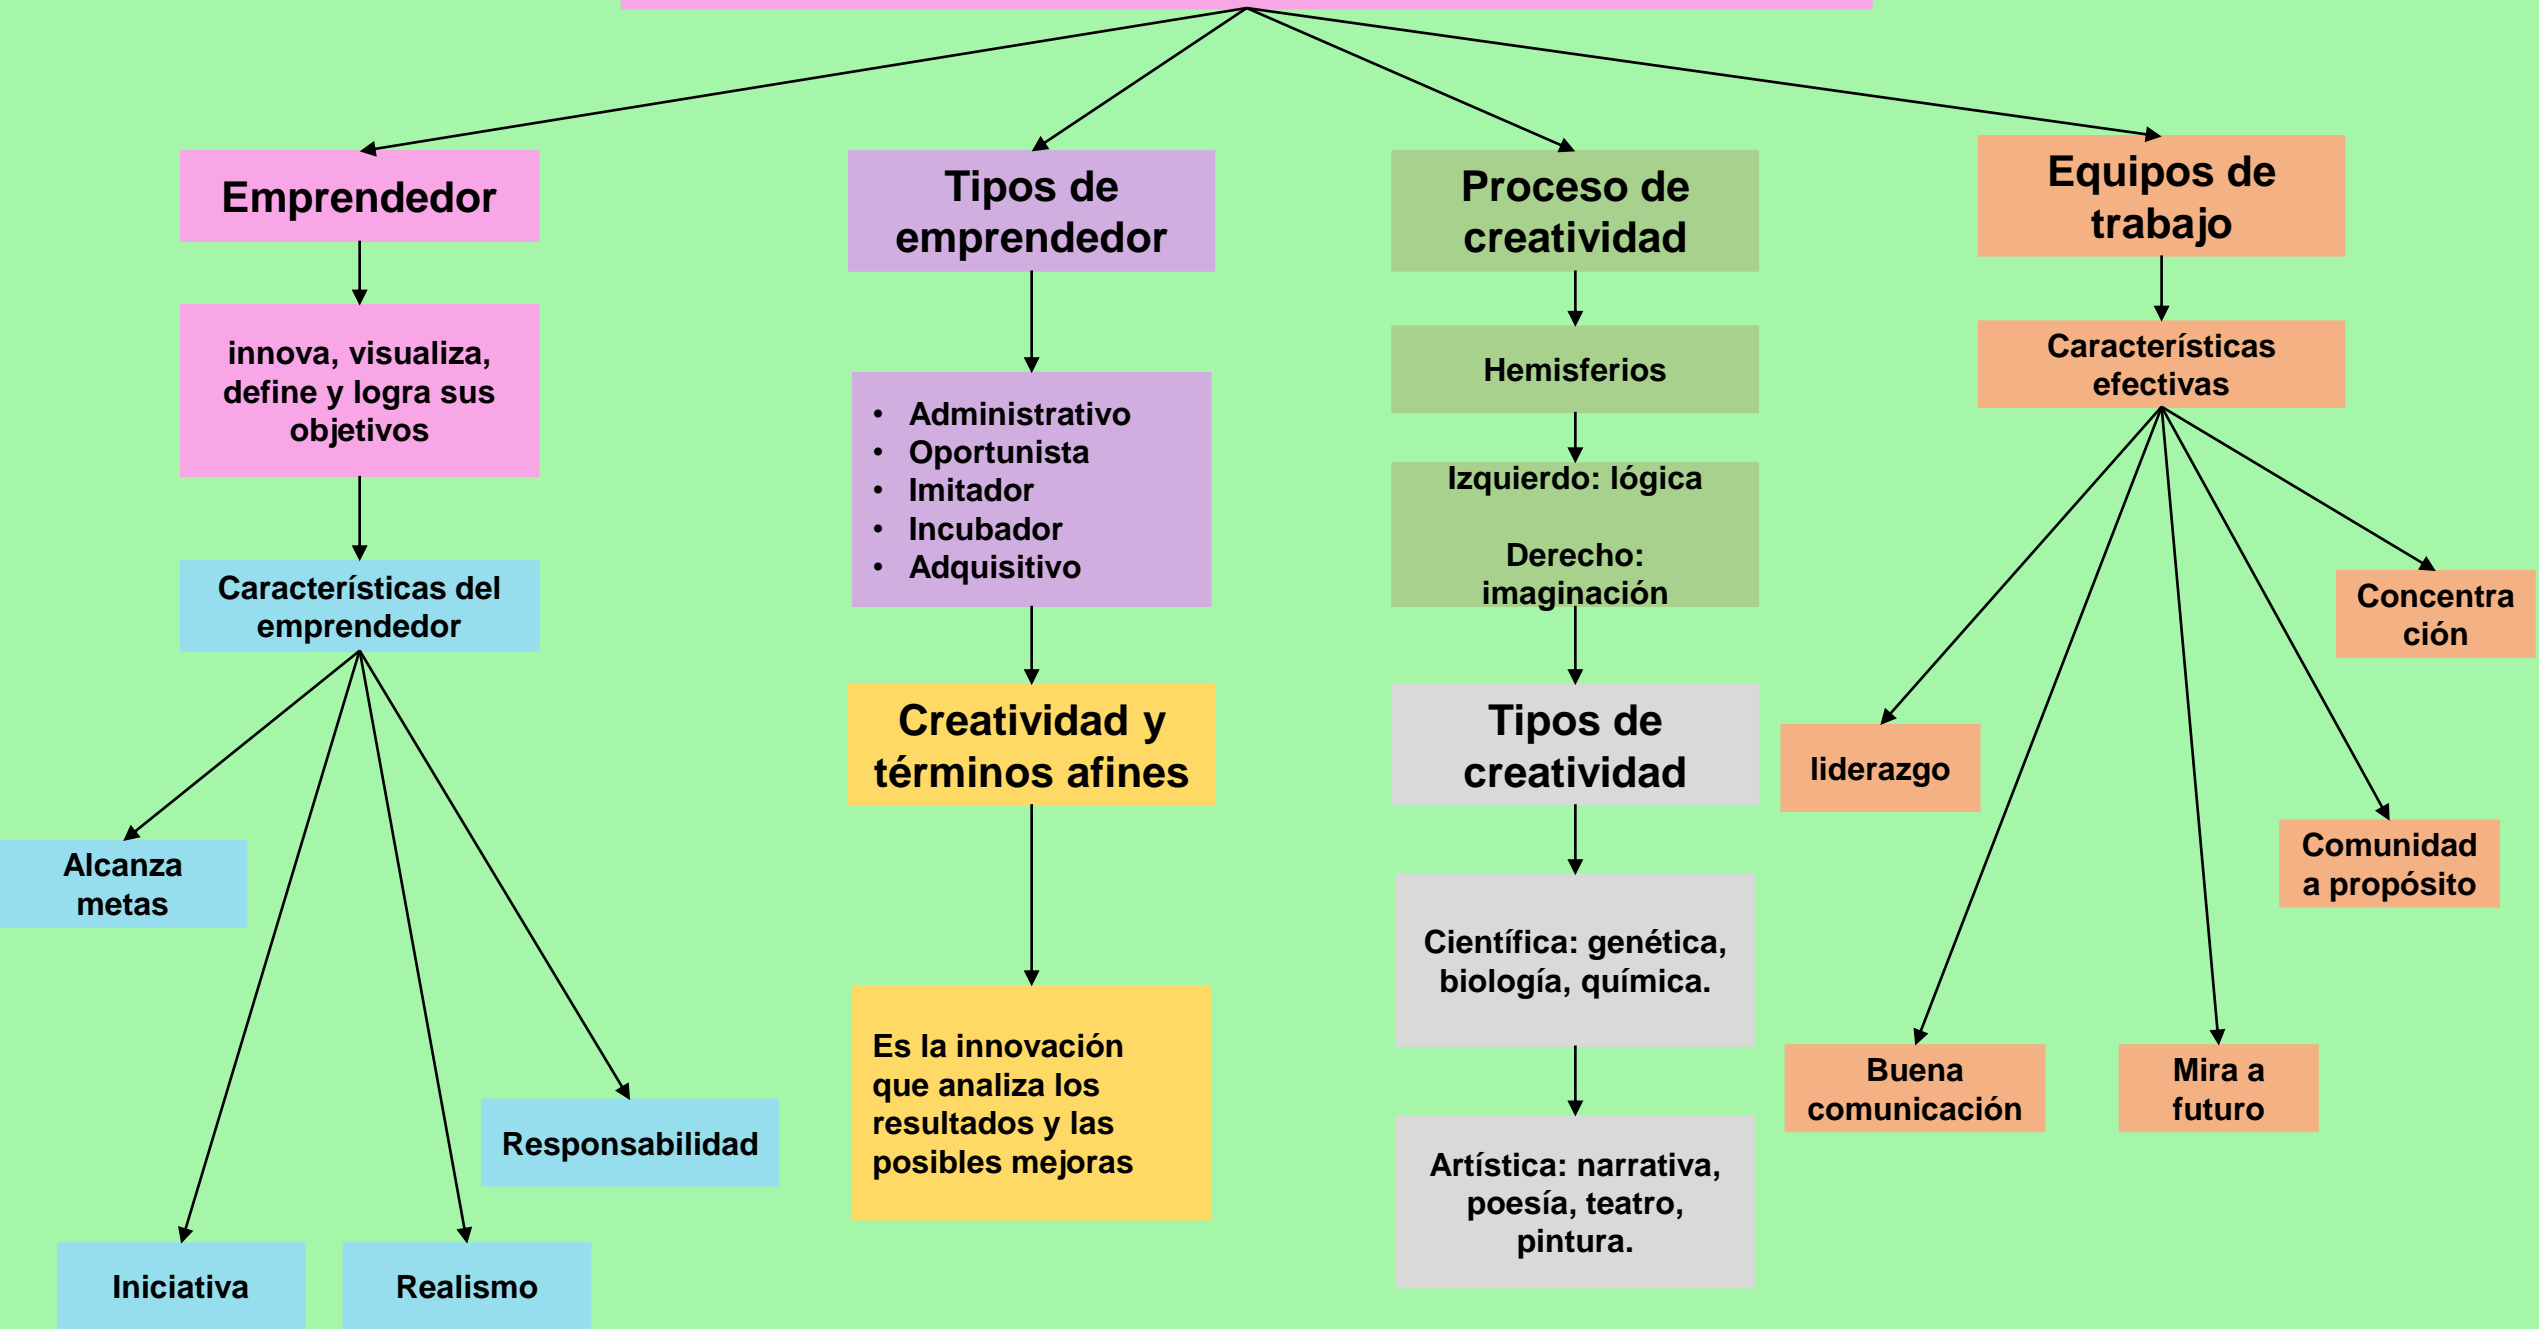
Emprendedor

innova, visualiza, define y logra sus objetivos

Características del emprendedor

Alcanza metas

Iniciativa

Realismo

Responsabilidad

Tipos de emprendedor

- Administrativo
- Oportunista
- Imitador
- Incubador
- Adquisitivo

Creatividad y términos afines

Es la innovación que analiza los resultados y las posibles mejoras

Proceso de creatividad

Hemisferios

Izquierdo: lógica

Derecho: imaginación

Tipos de creatividad

Científica: genética, biología, química.

Artística: narrativa, poesía, teatro, pintura.

Equipos de trabajo

Características efectivas

Concentra ción

liderazgo

Comunidad a propósito

Buena comunicación

Mira a futuro